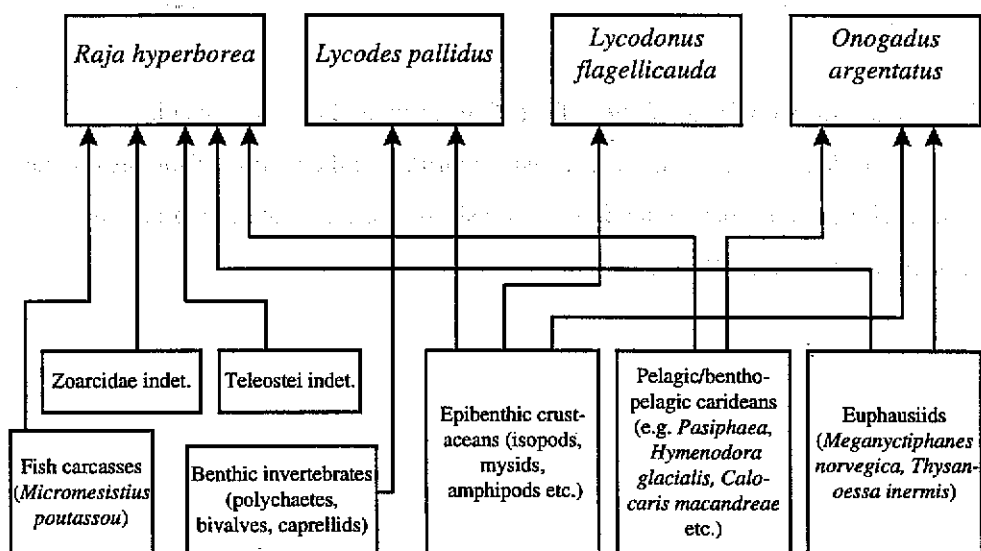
Raja hyperborea

Lycodes pallidus

Lycodonus flagellicauda

Onogadus argentatus

Zoarcidae indet.

Teleostei indet.

Fish carcasses (Micromesistius poutassou)

Benthic invertebrates (polychaetes, bivalves, caprellids)

Epibenthic crustaceans (isopods, mysids, amphipods etc.)

Pelagic/benthopelagic carideans (e.g. Pasiphaea, Hymenodora glacialis, Calocaris macandreae etc.)

Euphausiids (Meganyctiphanes norvegica, Thysanoessa inermis)